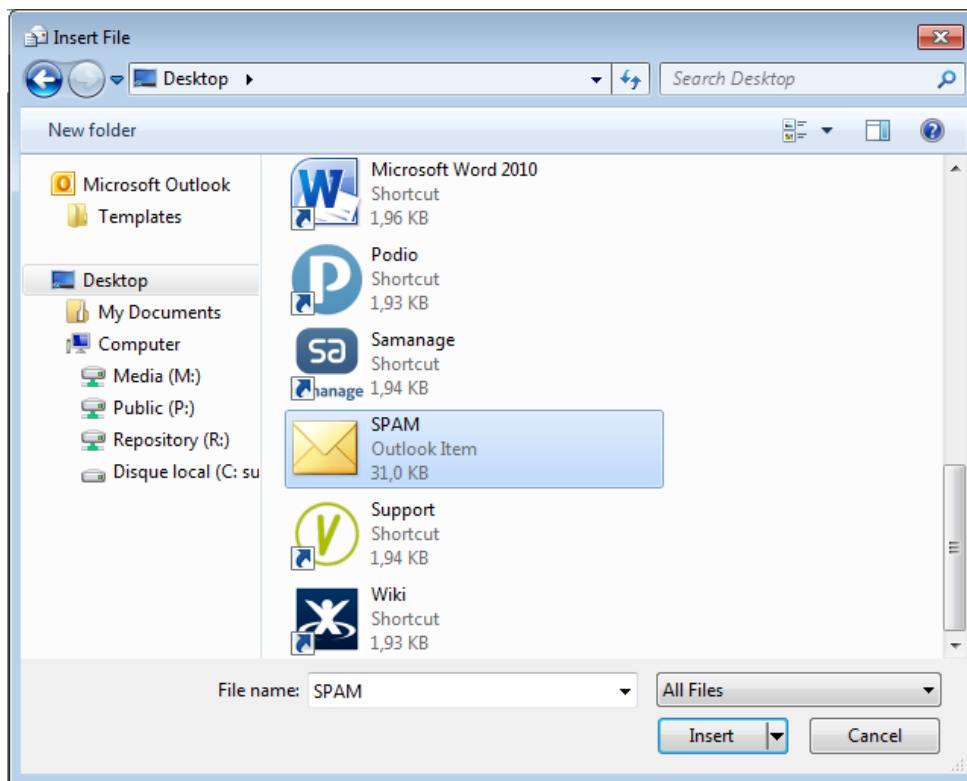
Insert File

Desktop

Search Desktop

New folder

Microsoft Outlook
Templates

Desktop
My Documents
Computer
Media (M:)
Public (P:)
Repository (R:)
Disque local (C: su

Microsoft Word 2010
Shortcut
1,96 KB

Podio
Shortcut
1,93 KB

Samanage
Shortcut
1,94 KB

SPAM
Outlook Item
31,0 KB

Support
Shortcut
1,94 KB

Wiki
Shortcut
1,93 KB

File name: SPAM

All Files

Insert

Cancel